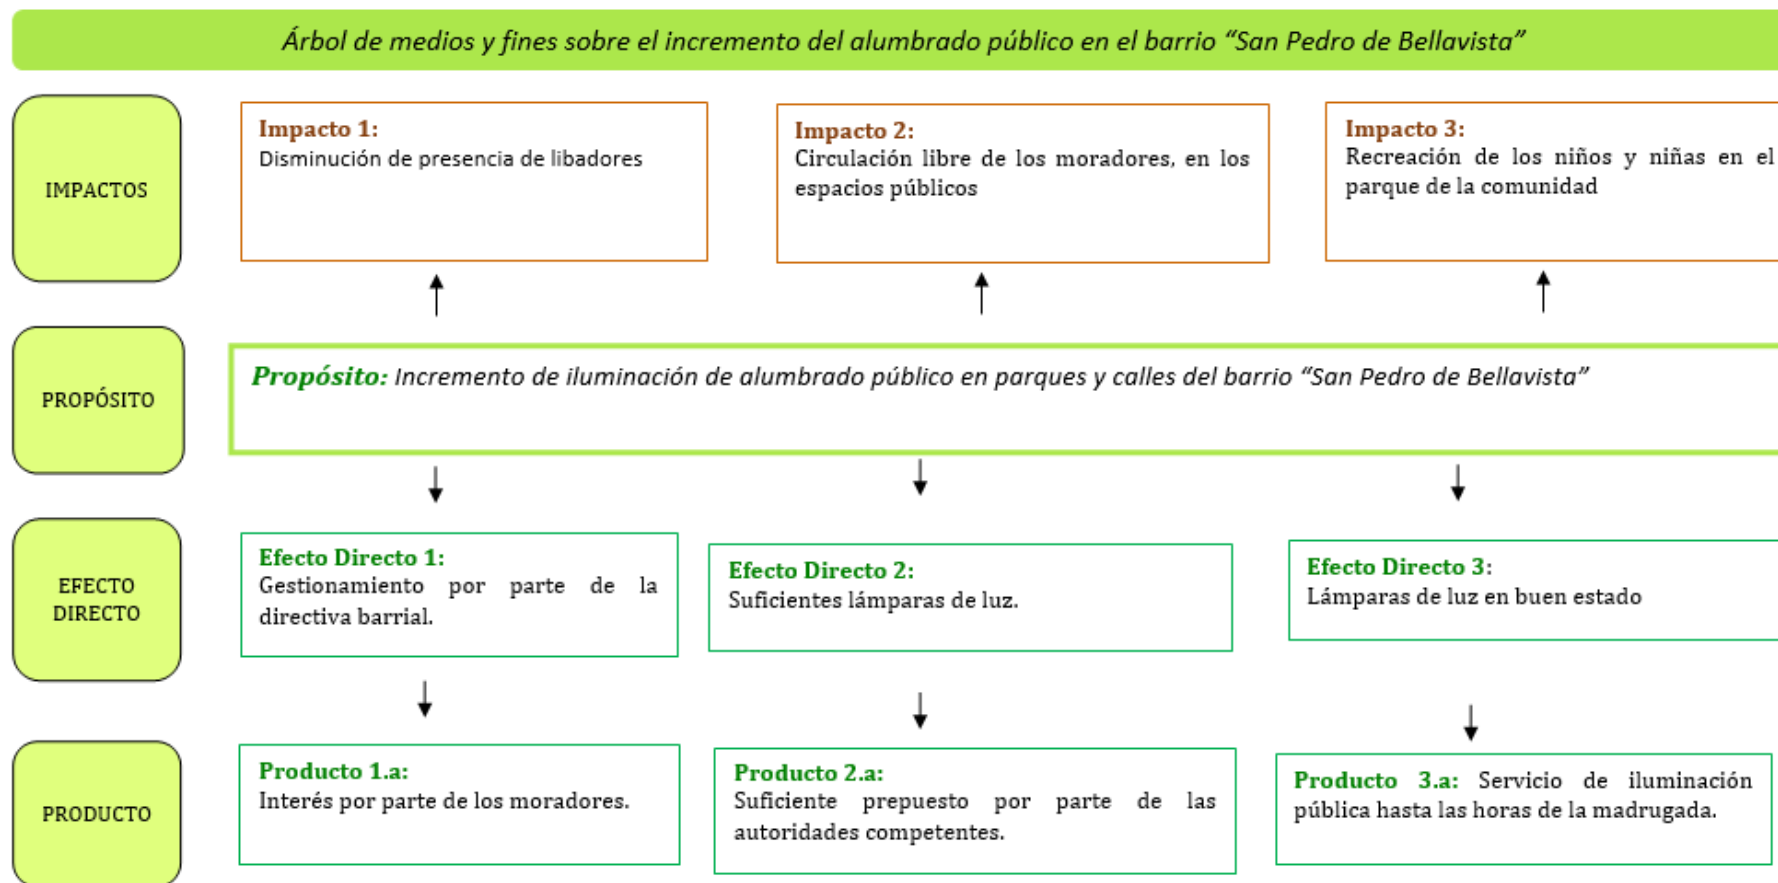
Árbol de medios y fines sobre el incremento del alumbrado público en el barrio "San Pedro de Bellavista"

IMPACTOS

Impacto 1:
Disminución de presencia de libadores

Impacto 2:
Circulación libre de los moradores, en los espacios públicos

Impacto 3:
Recreación de los niños y niñas en el parque de la comunidad

PROPÓSITO

Propósito: Incremento de iluminación de alumbrado público en parques y calles del barrio "San Pedro de Bellavista"

EFECTO DIRECTO

Efecto Directo 1:
Gestionamiento por parte de la directiva barrial.

Efecto Directo 2:
Suficientes lámparas de luz.

Efecto Directo 3:
Lámparas de luz en buen estado

PRODUCTO

Producto 1.a:
Interés por parte de los moradores.

Producto 2.a:
Suficiente prepuesto por parte de las autoridades competentes.

Producto 3.a: Servicio de iluminación pública hasta las horas de la madrugada.